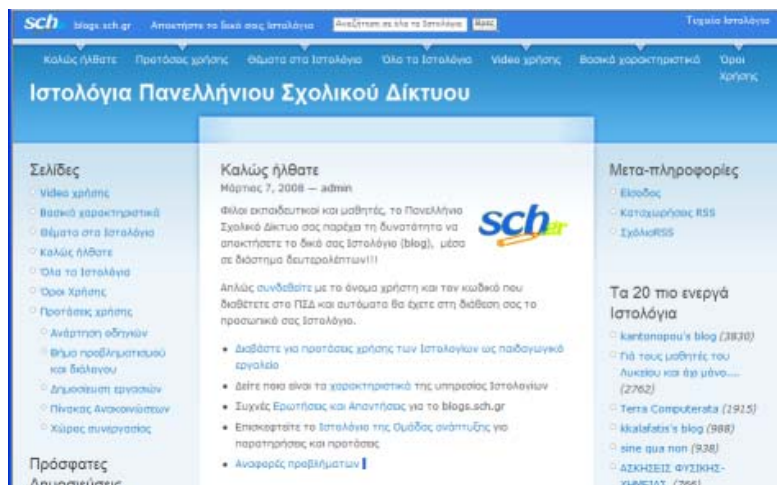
sch blogs.sch.gr Αποκτήστε το δικό σας Ιστολόγιο Αναζήτηση σε όλα τα Ιστολόγια Μετα Τυχαίο Ιστολόγιο

Καλώς ήλθατε Προτάσεις χρήσης Θέματα στα Ιστολόγια Όλα τα Ιστολόγια Video χρήσης Βασικά χαρακτηριστικά Όροι Χρήσης

Ιστολόγια Πανελλήνιου Σχολικού Δίκτυου

Σελίδες
Video χρήσης
Βασικά χαρακτηριστικά
Θέματα στα Ιστολόγια
Καλώς ήλθατε
Όλα τα Ιστολόγια
Όροι Χρήσης
Προτάσεις χρήσης
Ανάρτηση οδηγιών
Βήμα προβληματισμού και διαλόγου
Δημοσίευση εργασιών
Πίνακας Ανακοινώσεων
Χώρος συνεργασίας

Πρόσφατες Δημοσιεύσεις

Καλώς ήλθατε
Μάρτιος 7, 2008 — admin

Φίλοι εκπαιδευτικοί και μαθητές, το Πανελλήνιο Σχολικό Δίκτυο σας παρέχει τη δυνατότητα να αποκτήσετε το δικό σας Ιστολόγιο (blog), μέσα σε διάστημα δευτερολέπτων!!!

sch gr

Απλώς συνδεθείτε με το όνομα χρήστη και τον κωδικό που διαθέτετε στο ΠΣΔ και αυτόματα θα έχετε στη διάθεση σας το προσωπικό σας Ιστολόγιο.

• Διαβάστε για προτάσεις χρήσης των Ιστολογίων ως παιδαγωγικό εργαλείο
• Δείτε ποια είναι τα χαρακτηριστικά της υπηρεσίας Ιστολογίων
• Συχνές Ερωτήσεις και Απαντήσεις για το blogs.sch.gr
• Επισκεφτείτε το Ιστολόγιο της Ομάδας ανάπτυξης για παρατηρήσεις και προτάσεις
• Αναφορές προβλημάτων

Μετα-πληροφορίες
Είσοδος
Καταχωρήσεις RSS
ΣχόλιαRSS

Τα 20 πιο ενεργά Ιστολόγια
kantonopou's blog (3830)
Γιά τους μαθητές του Λυκείου και όχι μόνο.... (2762)
Terra Computerata (1915)
kkalafatis's blog (988)
sine qua non (938)
ΑΣΚΗΣΕΙΣ ΦΥΣΙΚΗΣ-ΧΗΜΕΙΑΣ (766)